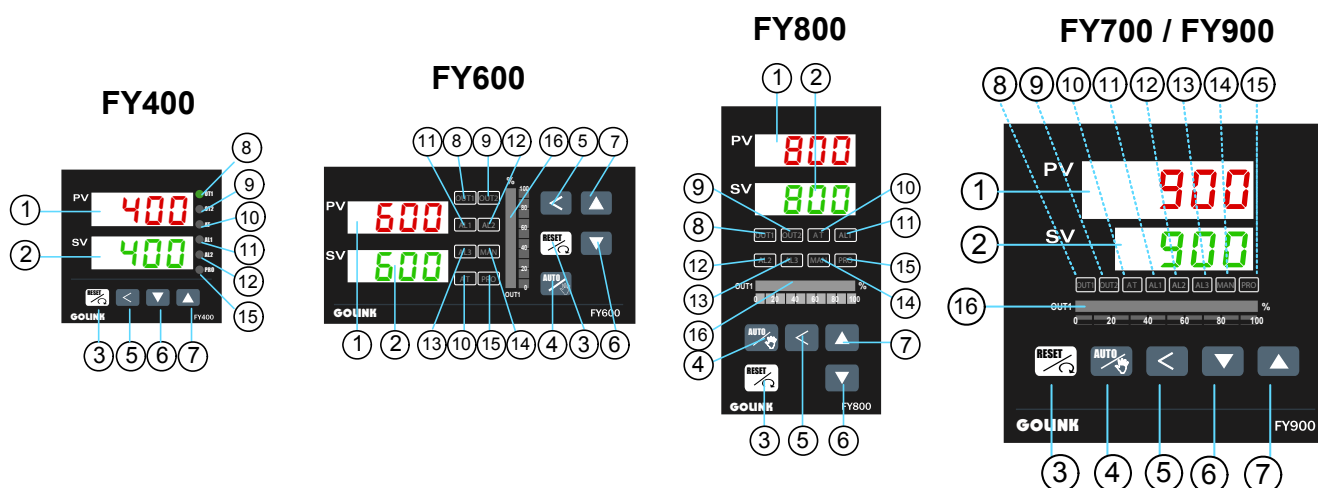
FY400

PV 400
SV 400
OUT1
OUT2
AT
AL1
AL2
PRO
RESET
GOLINK FY400
1 2 8 9 10 11 12 15 3 5 6 7

FY600

PV 600
SV 600
OUT1 OUT2
AL1 AL2
AL3 MAN
AT PRO
%
100 80 60 40 20 0
OUT1
RESET
AUTO
GOLINK FY600
11 8 9 12 16 5 7
1 2 13 10 15 14 4 3 6

FY800

PV 800
SV 800
OUT1 OUT2 AT AL1
AL2 AL3 MAN PRO
OUT1 %
0 20 40 60 80 100
AUTO
RESET
GOLINK FY800
1 2 9 10 8 11 12 15 13 14 16 4 7 3 5 6

FY700 / FY900

PV 900
SV 900
OUT1 OUT2 AT AL1 AL2 AL3 MAN PRO
OUT1 %
0 20 40 60 80 100
RESET AUTO
GOLINK FY900
8 9 10 11 12 13 14 15
1 2 16
3 4 5 6 7